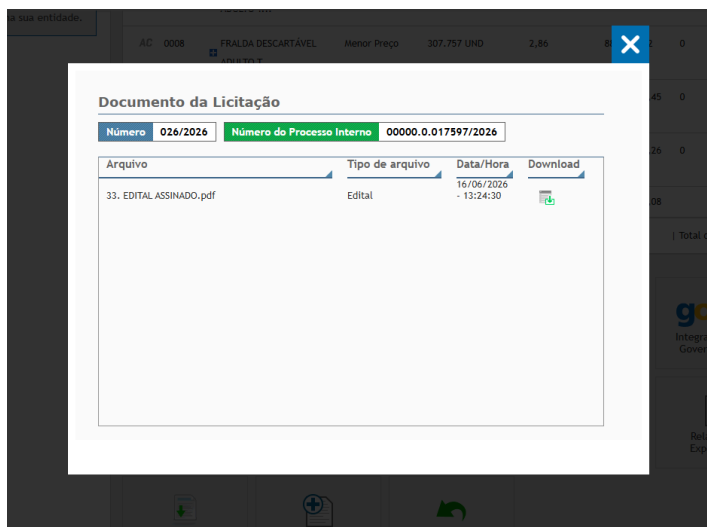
a sua entidade.

AC 0008 FRALDA DESCARTÁVEL ADULTO T Menor Preço 307.757 UND 2,86 0

Documento da Licitação

Número 026/2026 Número do Processo Interno 00000.0.017597/2026

| Arquivo | Tipo de arquivo | Data/Hora | Download |
|---|---|---|---|
| 33. EDITAL ASSINADO.pdf | Edital | 16/06/2026 - 13:24:30 | |

| Total d

Integr
Gover

Rel
Exp